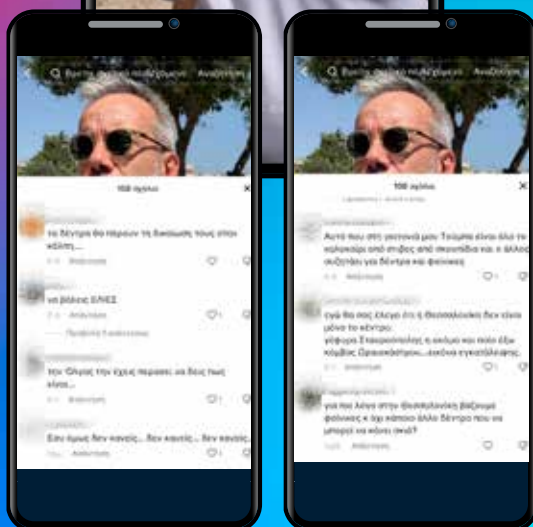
Q Βρείτε σχετικό περιεχόμενο Αναζήτηση

108 σχόλια

τα δέντρα θα πάρουν τη δικαίωση τους στον κόσμο....

Απάντηση

να βάλεις ΕΛΙΕΣ

Απάντηση

Προβολή 1 απάντησης

τον Όμηρο την έχεις περάσει; να δεις τους είναι...

Απάντηση

Εσύ όμως δεν καίγεις... δεν καίγεις... δεν καίγεις...

Q Βρείτε σχετικό περιεχόμενο Αναζήτηση

108 σχόλια

Αυτό που στη γειτονιά μου Τσαμπα είναι όλο το καλοκαίρι από σπίθας από σκουπίδια και ο άλλος συζητάει για δέντρα και φοίνικες

Απάντηση

εγώ θα σας έλεγα ότι η Θεσσαλονίκη δεν είναι μόνο το κέντρο. γέφυρα Σταυρούπολης η ακόμα και πιο έξω κάμβος Ωραιοκάστρου...ακόμα εγκατάλειψης.

Απάντηση

για πιο λόγο στην Θεσσαλονίκη βάζουμε φοίνικες κ όχι κάποιο άλλο δέντρο που να μπορεί να κάνει σκιά?

Απάντηση